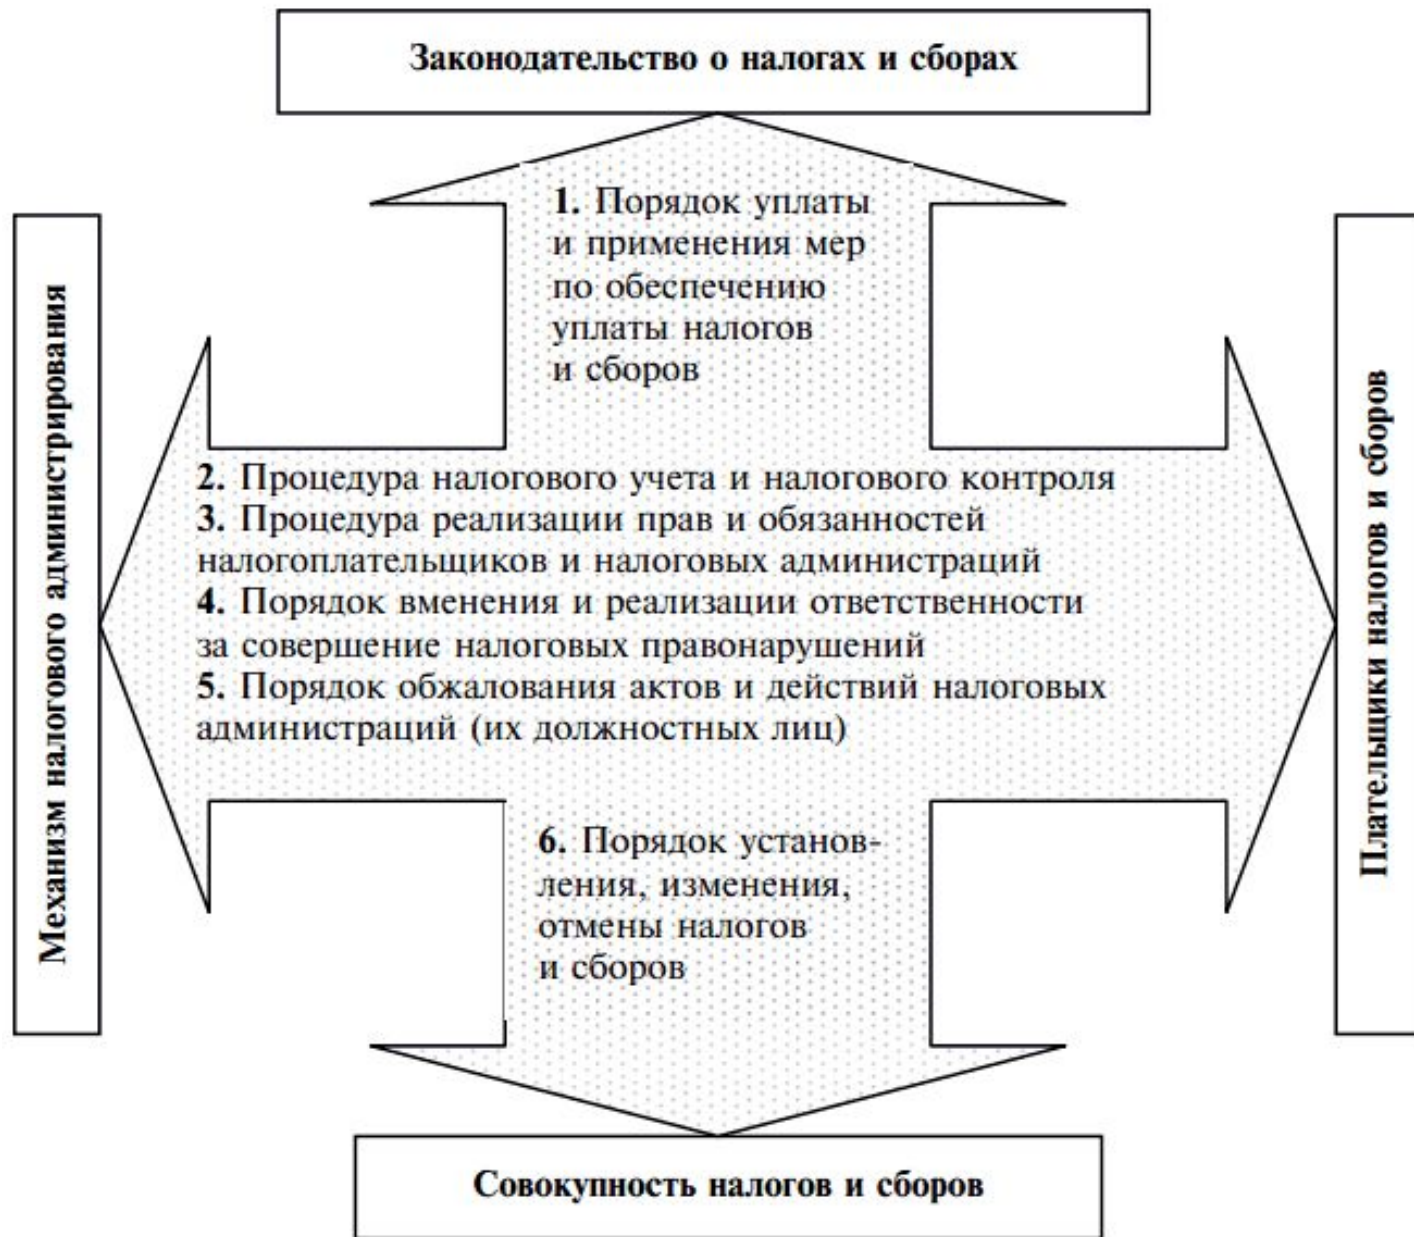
Законодательство о налогах и сборах

1. Порядок уплаты и применения мер по обеспечению уплаты налогов и сборов

Механизм налогового администрирования

Плательщики налогов и сборов

2. Процедура налогового учета и налогового контроля
3. Процедура реализации прав и обязанностей налогоплательщиков и налоговых администраций
4. Порядок вменения и реализации ответственности за совершение налоговых правонарушений
5. Порядок обжалования актов и действий налоговых администраций (их должностных лиц)

6. Порядок установления, изменения, отмены налогов и сборов

Совокупность налогов и сборов